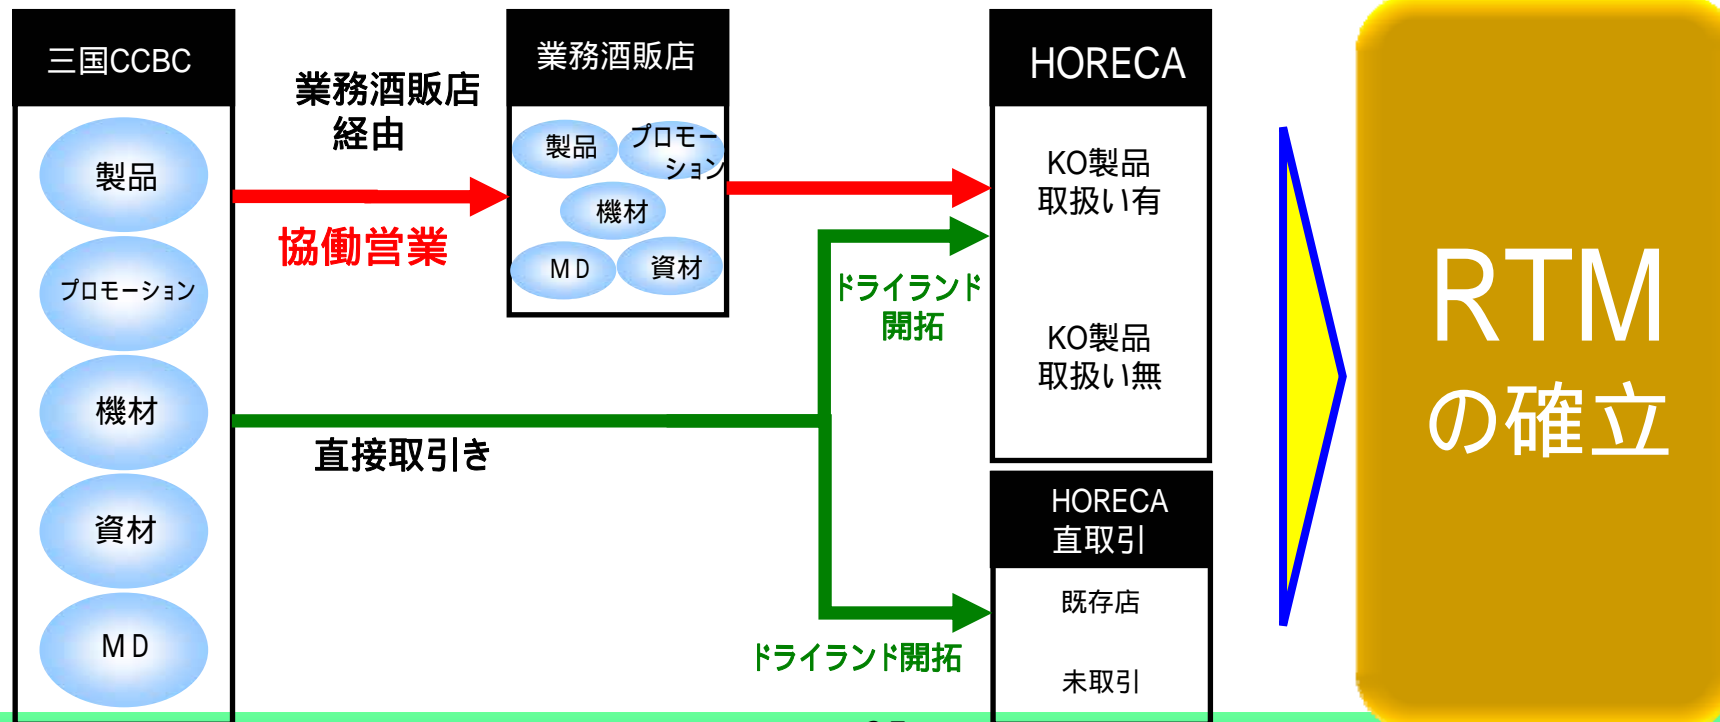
三国CCBC

製品

プロモーション

機材

資材

MD

業務酒販店
経由

協働営業

直接取引き

業務酒販店

製品

プロモーション

機材

MD

資材

ドライランド
開拓

ドライランド開拓

HORECA

KO製品
取扱い有

KO製品
取扱い無

HORECA
直取引

既存店

未取引

RTM
の確立